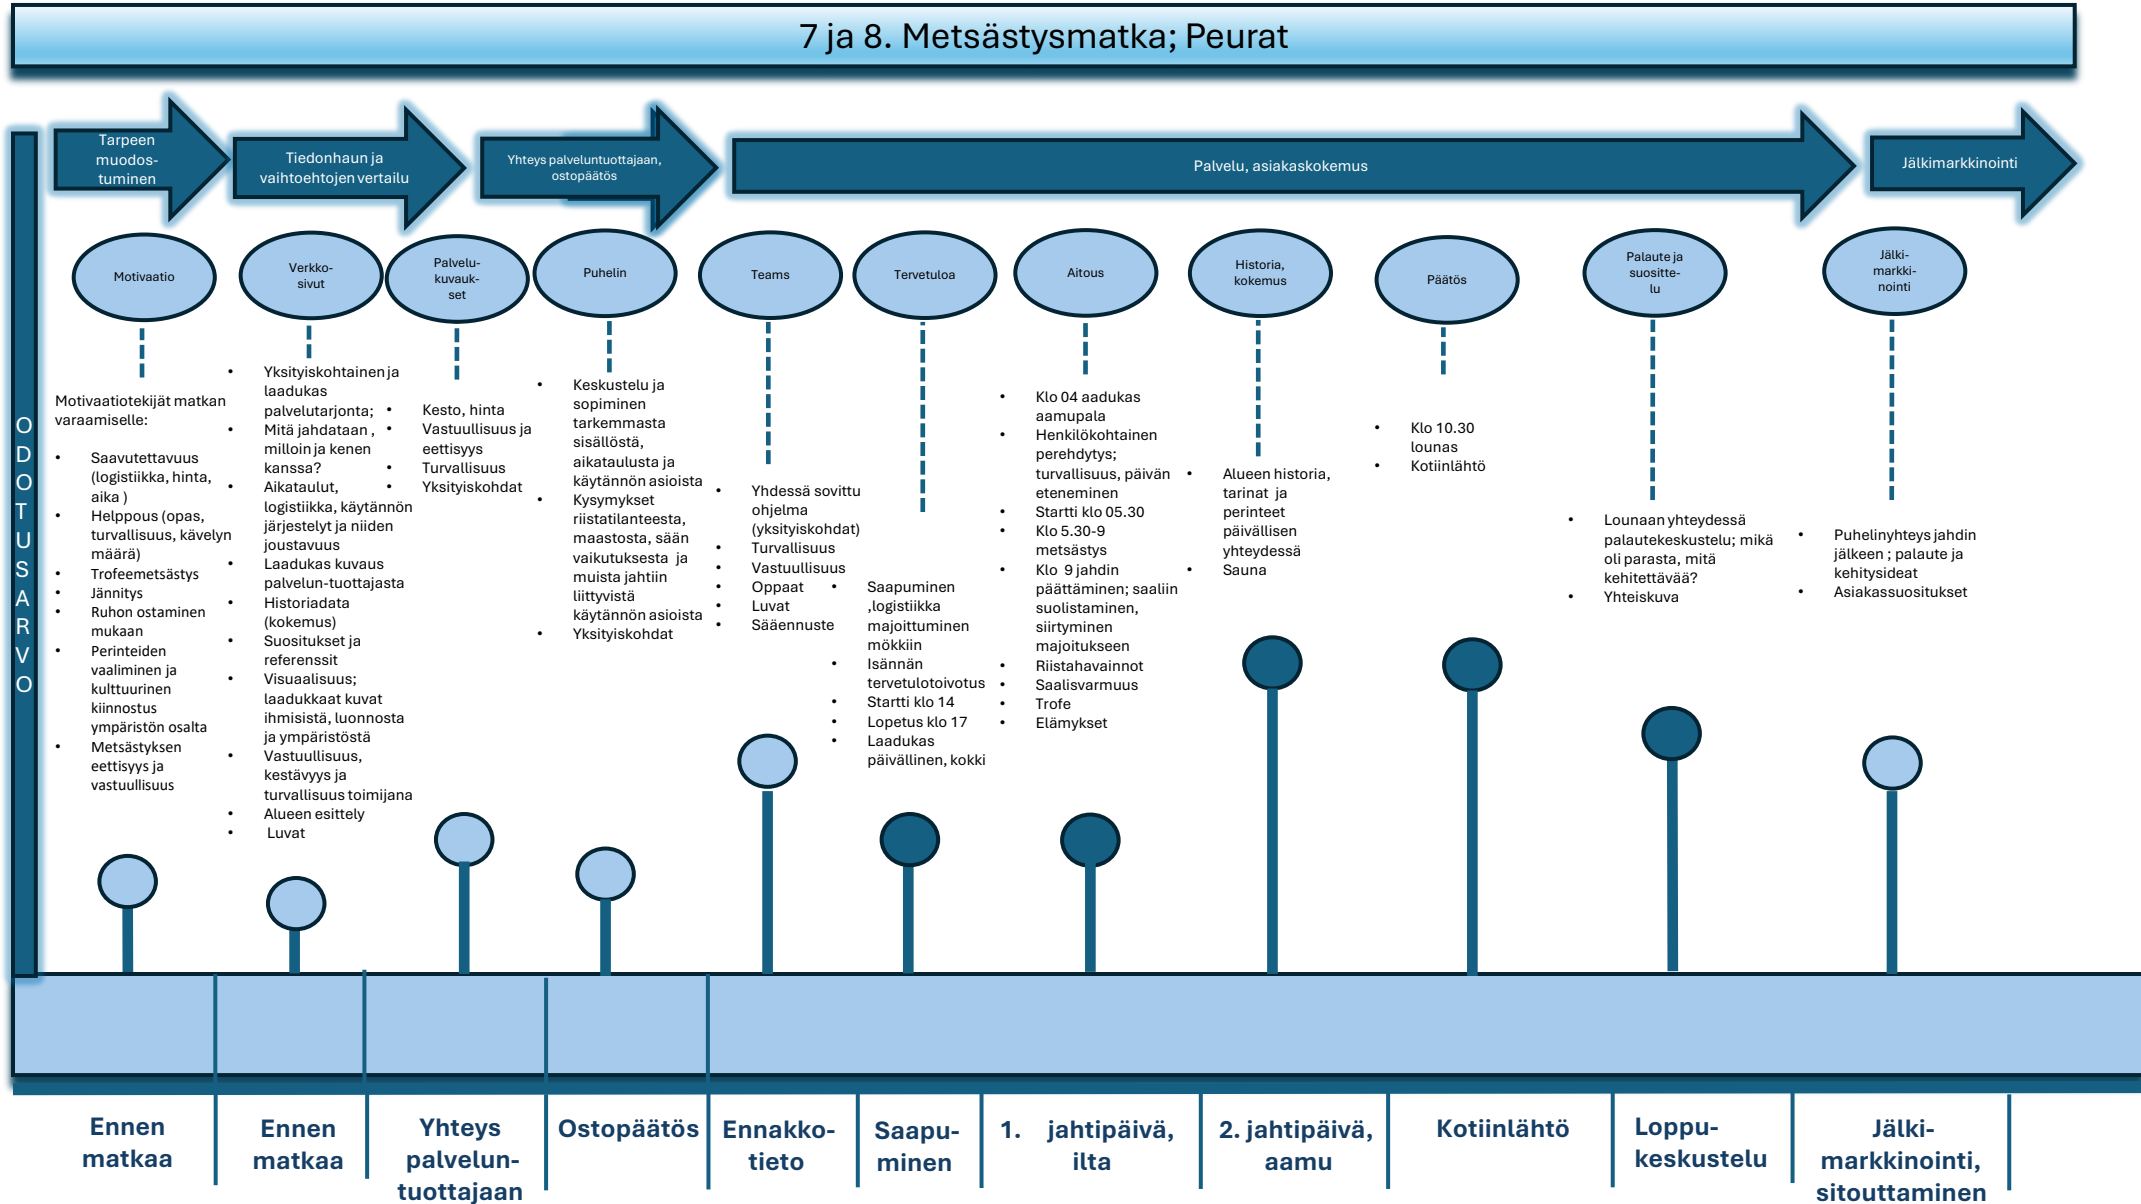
7 ja 8. Metsästysmatka; Peurat

Tarpeen muodos-tuminen

Tiedonhaun ja vaihtoehtojen vertailu

Yhteys palveluntuottajaan, ostopäätös

Palvelu, asiakaskokemus

Jälkimarkkinointi

ODOTUSARVO

Motivaatio

Motivaatiotekijät matkan varaamiselle:

- Saavutettavuus (logistiikka, hinta, aika )
- Helppous (opas, turvallisuus, kävelyn määrä)
- Trofeemetsästys
- Jännitys
- Ruhon ostaminen mukaan
- Perinteiden vaaliminen ja kulttuurinen kiinnostus ympäristön osalta
- Metsästyksen eettisyys ja vastuullisuus

Verkko-sivut

- Yksityiskohtainen ja laadukas palvelutarjonta;
- Mitä jahdataan , milloin ja kenen kanssa?
- Aikataulut, logistiikka, käytännön järjestelyt ja niiden joustavuus
- Laadukas kuvaus palvelun-tuottajasta
- Historiadata (kokemus)
- Suositukset ja referenssit
- Visuaalisuus; laadukkaat kuvat ihmisistä, luonnosta ja ympäristöstä
- Vastuullisuus, kestävyys ja turvallisuus toimijana
- Alueen esittely
- Luvat

Palvelu-kuvauk-set

- Kesto, hinta
- Vastuullisuus ja eettisyys
- Turvallisuus
- Yksityiskohdat

Puhelin

- Keskustelu ja sopiminen tarkemmasta sisällöstä, aikataulusta ja käytännön asioista
- Kysymykset riistatilanteesta, maastosta, sään vaikutuksesta ja muista jahtiin liittyvistä käytännön asioista
- Yksityiskohdat

Teams

- Yhdessä sovittu ohjelma (yksityiskohdat)
- Turvallisuus
- Vastuullisuus
- Oppaat
- Luvat
- Sääennuste

Tervetuloa

- Saapuminen ,logistiikka majoittuminen mökkiin
- Isännän tervetulotoivotus
- Startti klo 14
- Lopetus klo 17
- Laadukas päivällinen, kokki

Aitous

- Klo 04 aadukas aamupala
- Henkilökohtainen perehdytys; turvallisuus, päivän eteneminen
- Startti klo 05.30
- Klo 5.30-9 metsästys
- Klo 9 jahdin päättäminen; saaliin suolistaminen, siirtyminen majoitukseen
- Riistahavainnot
- Saalisvarmuus
- Trofe
- Elämykset

Historia, kokemus

- Alueen historia, tarinat ja perinteet päivällisen yhteydessä
- Sauna

Päätös

- Klo 10.30 lounas
- Kotiinlähtö

Palaute ja suositte-lu

- Lounaan yhteydessä palautekeskustelu; mikä oli parasta, mitä kehitettävää?
- Yhteiskuva

Jälki-markki-nointi

- Puhelinyhteys jahdin jälkeen ; palaute ja kehitysideat
- Asiakassuositukset

Ennen matkaa | Ennen matkaa | Yhteys palvelun-tuottajaan | Ostopäätös | Ennakko-tieto | Saapu-minen | 1. jahtipäivä, ilta | 2. jahtipäivä, aamu | Kotiinlähtö | Loppu-keskustelu | Jälki-markkinointi, sitouttaminen